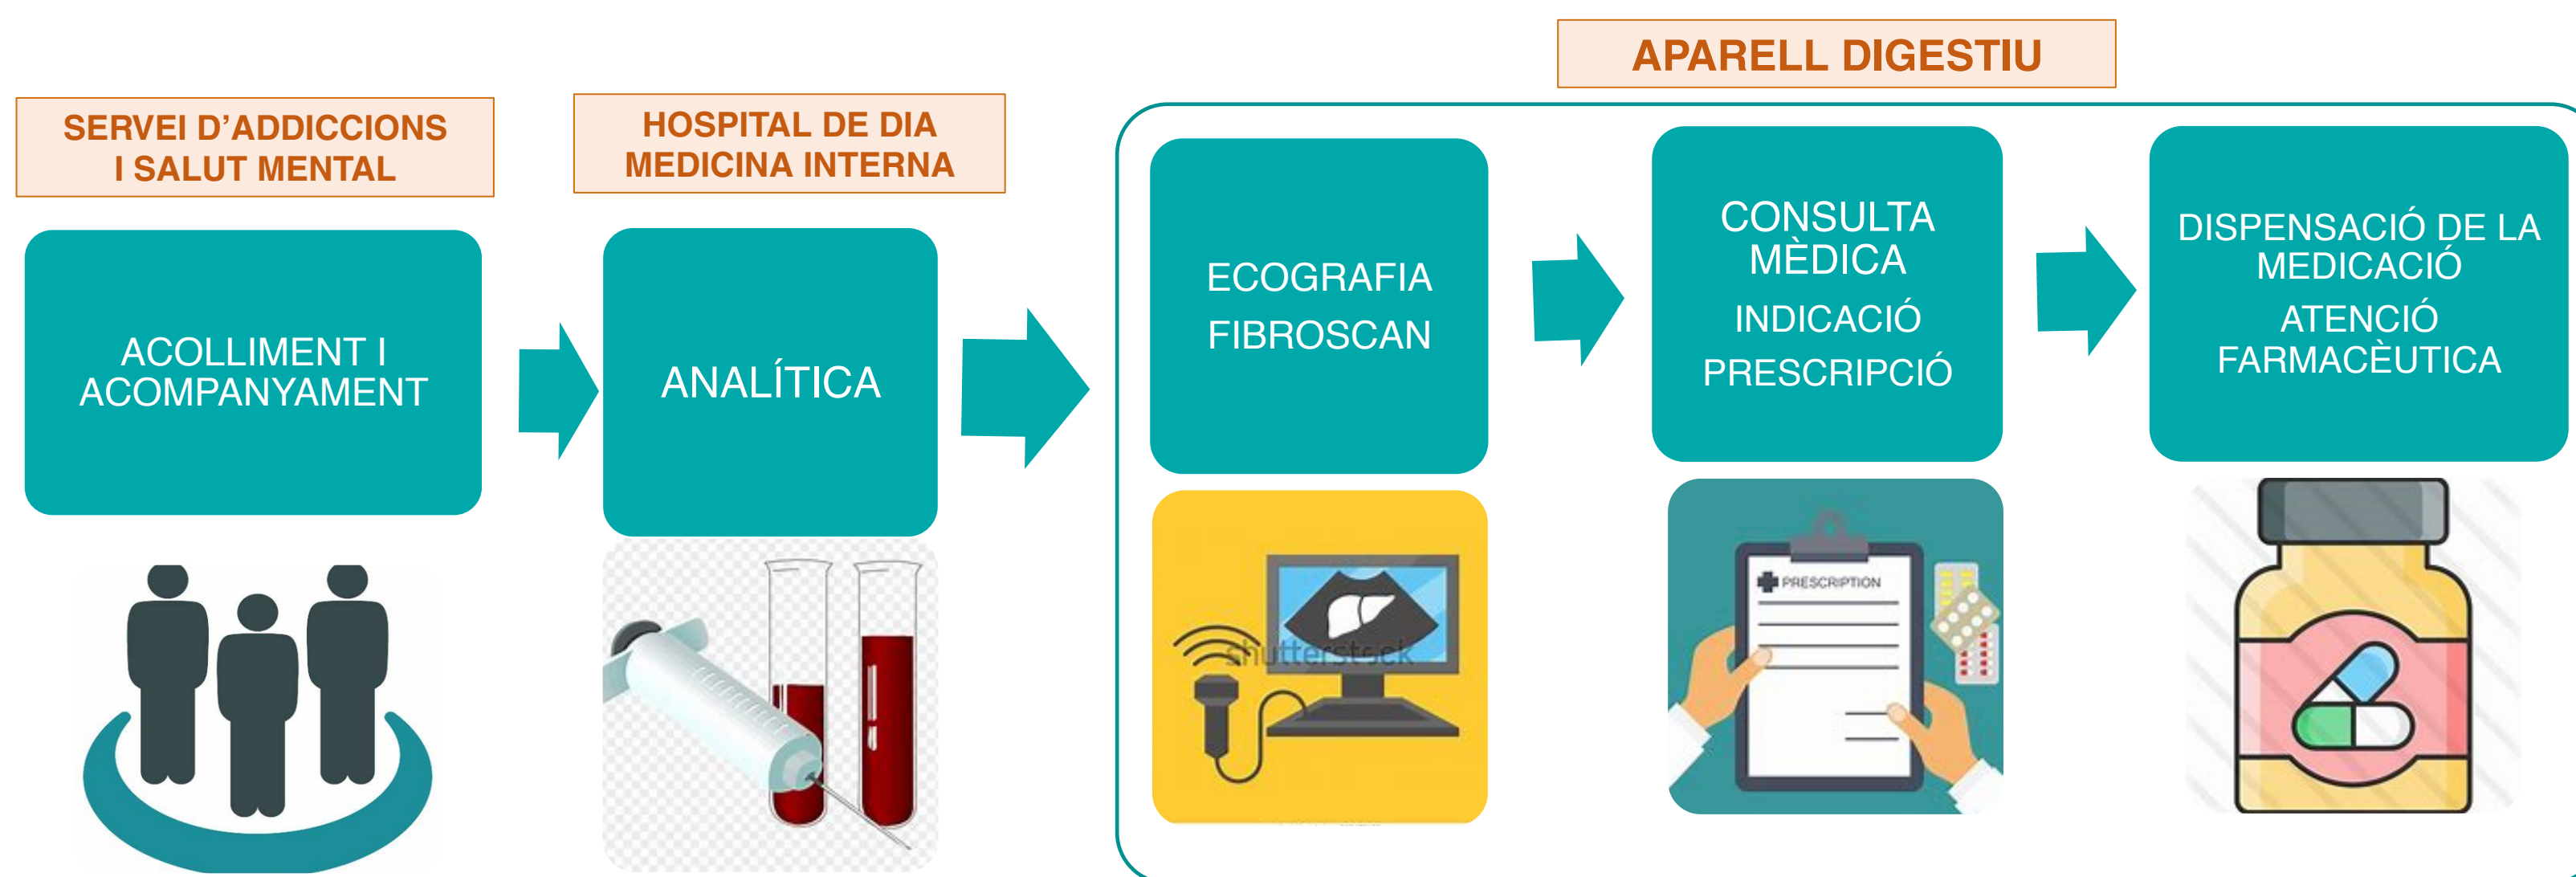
APARELL DIGESTIU

SERVEI D'ADDICCIONS I SALUT MENTAL

HOSPITAL DE DIA MEDICINA INTERNA

ACOLLIMENT I ACOMPANYAMENT

ANALÍTICA

ECOGRAFIA

FIBROSCAN

CONSULTA MÈDICA

INDICACIÓ

PRESCRIPCIÓ

DISPENSACIÓ DE LA MEDICACIÓ

ATENCIÓ FARMACÈUTICA

shutterstock

PRESCRIPTION